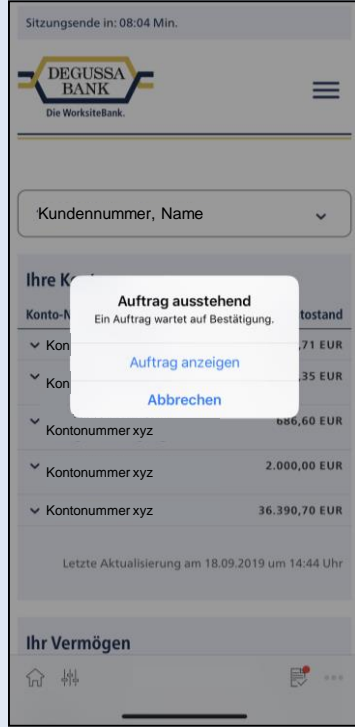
Sitzungsende in: 08:04 Min.

DEGUSSA BANK
Die WorksiteBank.

Kundennummer, Name

Ihre Ko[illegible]

Konto-N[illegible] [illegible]tostand

Kon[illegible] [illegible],71 EUR

Kon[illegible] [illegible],35 EUR

Kontonummer xyz 686,60 EUR

Kontonummer xyz 2.000,00 EUR

Kontonummer xyz 36.390,70 EUR

Letzte Aktualisierung am 18.09.2019 um 14:44 Uhr

Auftrag ausstehend
Ein Auftrag wartet auf Bestätigung.

Auftrag anzeigen

Abbrechen

Ihr Vermögen